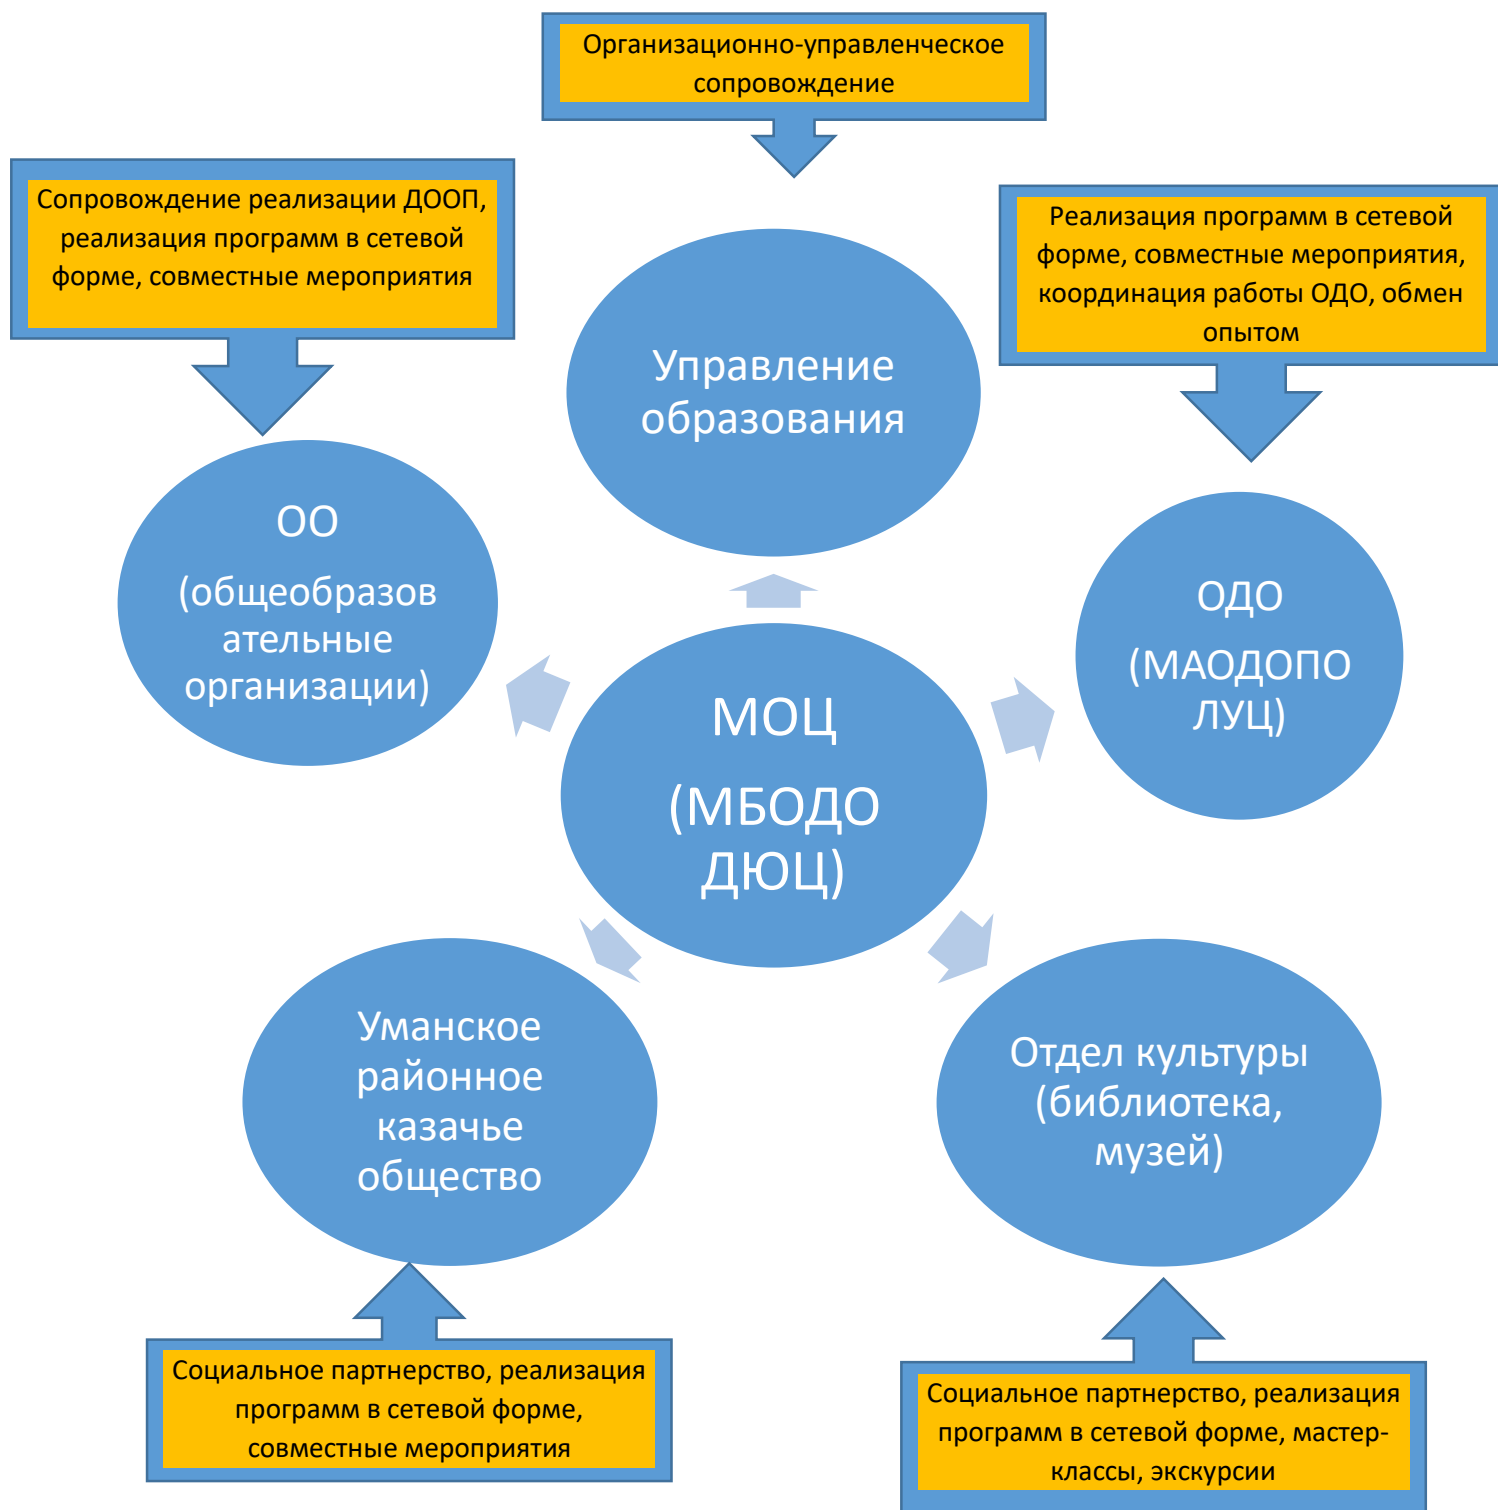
Организационно-управленческое сопровождение

Сопровождение реализации ДООП, реализация программ в сетевой форме, совместные мероприятия

Управление образования

Реализация программ в сетевой форме, совместные мероприятия, координация работы ОДО, обмен опытом

ОО (общеобразовательные организации)

МОЦ (МБОДО ДЮЦ)

ОДО (МАОДОПОЛУЦ)

Уманское районное казачье общество

Отдел культуры (библиотека, музей)

Социальное партнерство, реализация программ в сетевой форме, совместные мероприятия

Социальное партнерство, реализация программ в сетевой форме, мастер-классы, экскурсии